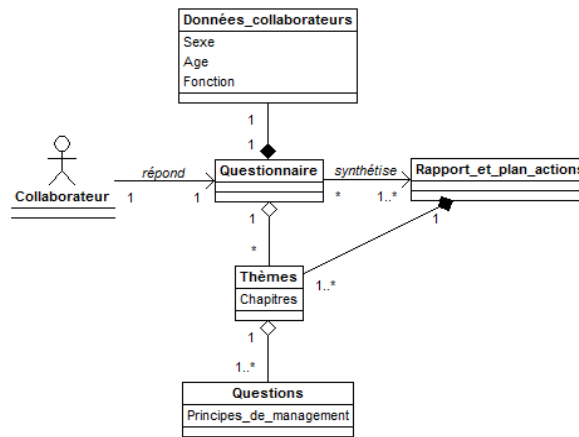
Données_collaborateurs
Sexe
Age
Fonction

1
1

Collaborateur

répond
1
1

Questionnaire

synthétise
*
1..*

Rapport_et_plan_actions

1
*

1

Thèmes
Chapitres

1..*

1
1..*

Questions
Principes_de_management